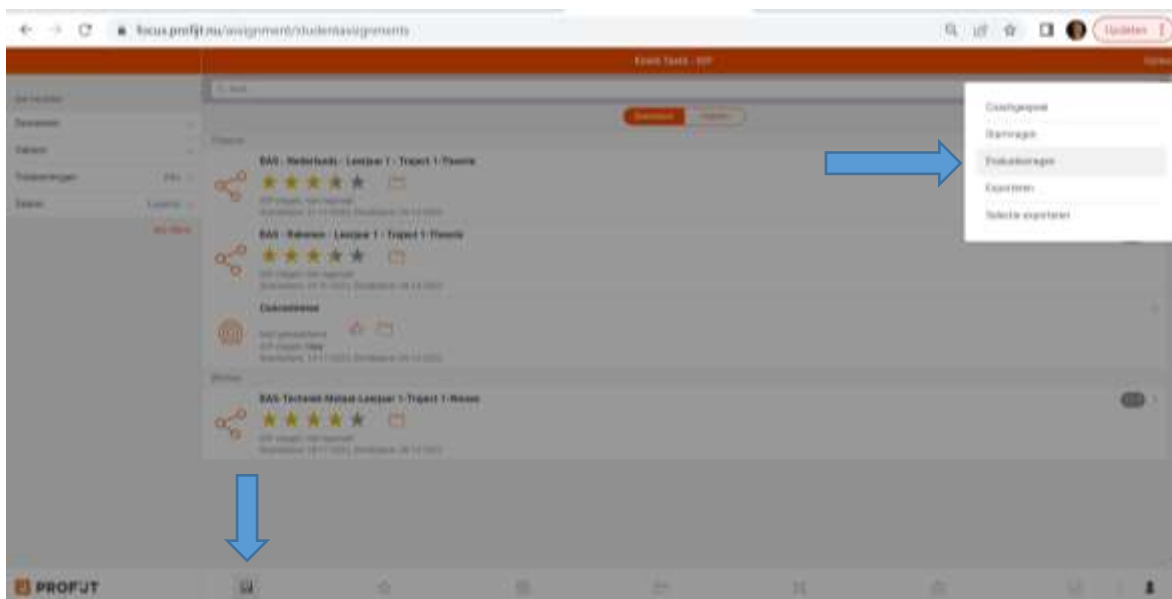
focus.profijt.nu/assignment/studentassignments

Updaten

Zoeken

Overzicht Inplannen

Theorie

BAS - Nederlands - Leerjaar 1 - Traject 1-Theorie

BAS - Rekenen - Leerjaar 1 - Traject 1-Theorie

Concentreren

Werken

BAS-Techniek-Metaal-Leerjaar 1-Traject 1-Weven

Coachgesprek

Startvragen

Evaluatievragen

Exporteren

Selectie exporteren

PROFIJT